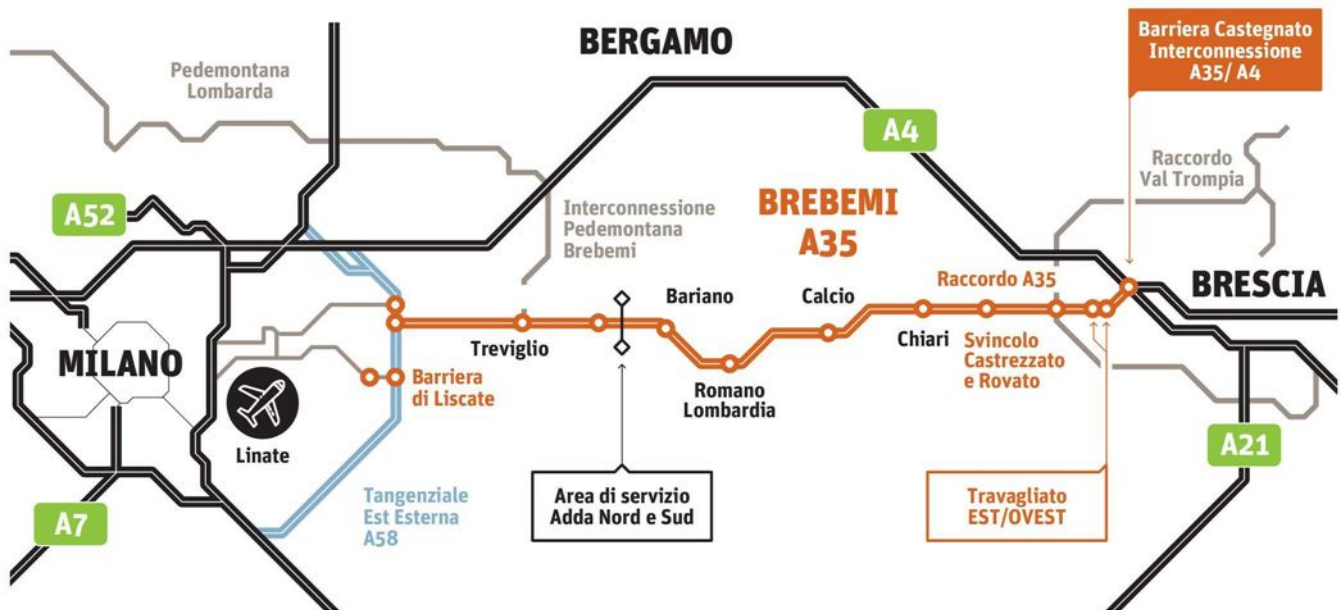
BERGAMO

Barriera Castegnato Interconnessione A35/ A4

Pedemontana Lombarda

A4

Raccordo Val Trompia

A52

Interconnessione Pedemontana Brebemi

BREBEMI A35

Raccordo A35

BRESCIA

Bariano

Calcio

Chiari

Svincolo Castrezzato e Rovato

MILANO

Treviglio

Barriera di Liscate

Romano Lombardia

Linate

A21

Tangenziale Est Esterna A58

Area di servizio Adda Nord e Sud

Travagliato EST/OVEST

A7